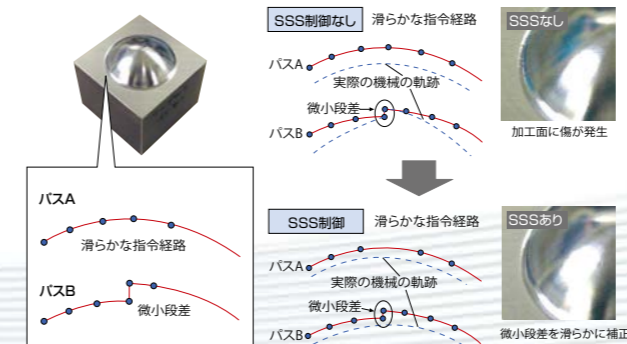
SSS制御なし　滑らかな指令経路

パスA

実際の機械の軌跡

微小段差

パスB

SSSなし

加工面に傷が発生

SSS制御　滑らかな指令経路

パスA

実際の機械の軌跡

微小段差

パスB

SSSあり

微小段差を滑らかに補正

パスA

滑らかな指令経路

パスB

微小段差